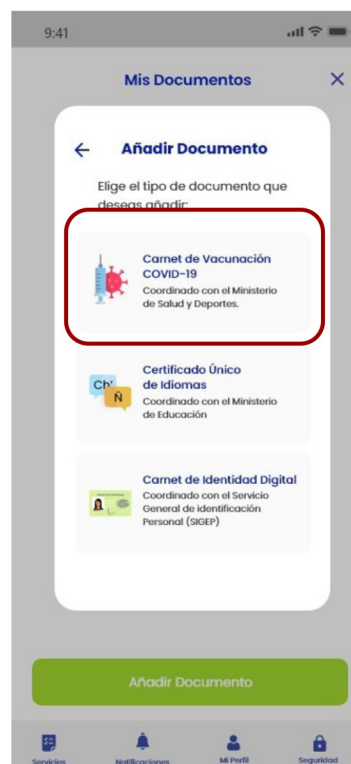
9:41

Mis Documentos

×

←

Añadir Documento

Elige el tipo de documento que deseas añadir:

Carnet de Vacunación COVID-19

Coordinado con el Ministerio de Salud y Deportes.

Ch Ñ

Certificado Único de Idiomas

Coordinado con el Ministerio de Educación

Carnet de Identidad Digital

Coordinado con el Servicio General de identificación Personal (SIGEP)

Añadir Documento

Servicios

Notificaciones

Mi Perfil

Seguridad